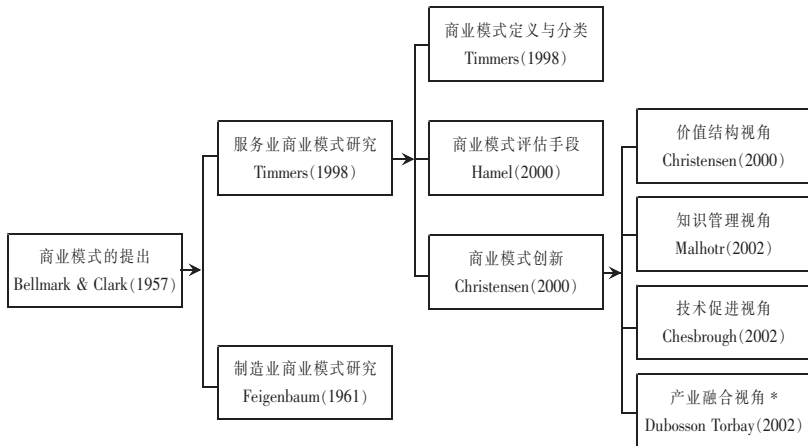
商业模式的提出
Bellmark & Clark(1957)

服务业商业模式研究
Timmers(1998)

制造业商业模式研究
Feigenbaum(1961)

商业模式定义与分类
Timmers(1998)

商业模式评估手段
Hamel(2000)

商业模式创新
Christensen(2000)

价值结构视角
Christensen(2000)

知识管理视角
Malhotr(2002)

技术促进视角
Chesbrough(2002)

产业融合视角 *
Dubosson Torbay(2002)